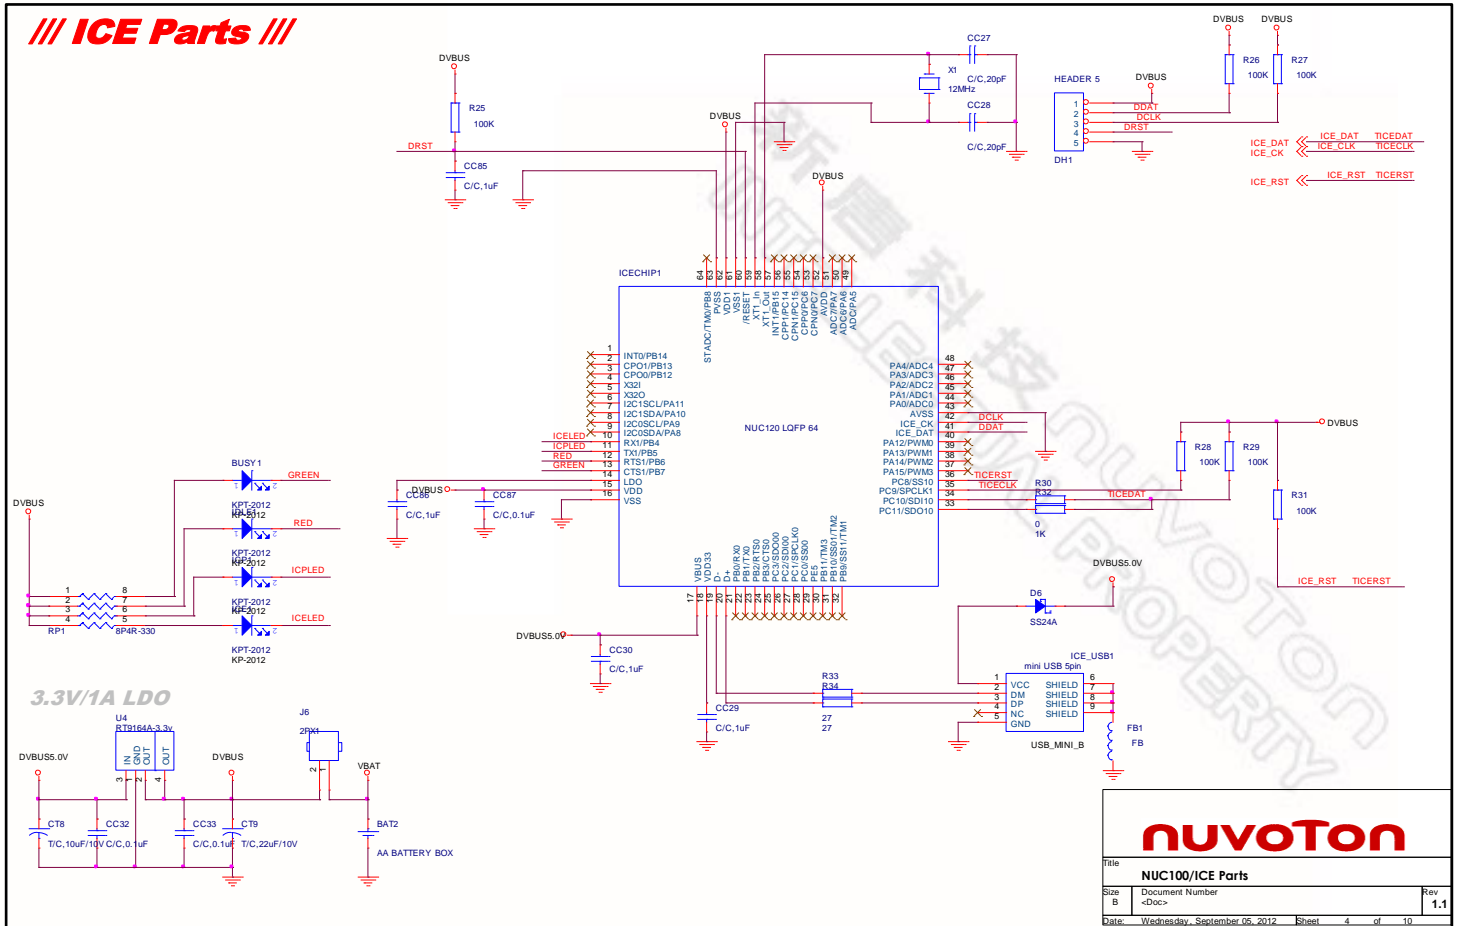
/// ICE Parts ///

DVBUS
R25
100K
DRST
CC85
C/C,1uF

DVBUS
CC27
X1
12MHz
C/C,20pF
CC28
C/C,20pF

DVBUS DVBUS
R26 100K
R27 100K
HEADER 5
DVBUS
1 2 3 4 5
DDAT
DCLK
DRST
DH1
ICE_DAT ICE_DAT TICEDAT
ICE_CK ICE_CLK TICECLK
ICE_RST ICE_RST TICERST

DVBUS

ICECHIP1
64 63 62 61 60 59 58 57 56 55 54 53 52 51 50 49
STADC/TM0/PB8
PVSS
VDD1
VSS1
/RESET
XT1_Out
XT1_In
INT1/PB15
CPP1/PC14
CPN1/PC15
CPP0/PC6
CPN0/PC7
AVDD
ADC7/PA7
ADC6/PA6
ADC/PA5

1 INT0/PB14
2 CPO1/PB13
3 CPO0/PB12
4 X32I
5 X32O
6 I2C1SCL/PA11
7 I2C1SDA/PA10
8 I2C0SCL/PA9
9 I2C0SDA/PA8
ICELED 10 RX1/PB4
ICPLED 11 TX1/PB5
RED 12 RTS1/PB6
GREEN 13 CTS1/PB7
14 LDO
15 VDD
16 VSS

NUC120 LQFP 64

PA4/ADC4 48
PA3/ADC3 47
PA2/ADC2 46
PA1/ADC1 45
PA0/ADC0 44
AVSS 43
ICE_CK 42 DCLK
ICE_DAT 41 DDAT
PA12/PWM0 40
PA13/PWM1 39
PA14/PWM2 38
PA15/PWM3 37
PC8/SS10 36 TICERST
PC9/SPCLK1 35 TICECLK
PC10/SDI10 34
PC11/SDO10 33

VBUS VDD33 D- D+ PB0/RX0 PB1/TX0 PB2/RTS0 PB3/CTS0 PC3/SDO00 PC2/SDI00 PC1/SPCLK0 PC0/SS00 PE5 PB11/TM3 PB10/SS01/TM2 PB9/SS11/TM1
17 18 19 20 21 22 23 24 25 26 27 28 29 30 31 32

R28 100K
R29 100K
DVBUS
R30
R32
0
1K
TICEDAT
R31
100K
ICE_RST TICERST

DVBUS
CC86
C/C,1uF
CC87
C/C,0.1uF

BUSY1
GREEN
KPT-2012
KP-2012
RED
KPT-2012
KP-2012
ICPLED
KPT-2012
KP-2012
ICELED
KPT-2012
KP-2012
DVBUS
1 2 3 4
8 7 6 5
RP1
8P4R-330

DVBUS5.0V
D6
SS24A
DVBUS5.0V
CC30
C/C,1uF
R33
R34
27
27
CC29
C/C,1uF
ICE_USB1
mini USB 5pin
1 VCC
2 DM
3 DP
4 NC
5 GND
SHIELD 6
SHIELD 7
SHIELD 8
SHIELD 9
USB_MINI_B
FB1
FB

3.3V/1A LDO
U4
RT9164A-3.3v
IN GND OUT OUT
3 2 1 4
DVBUS5.0V
DVBUS
J6
2PX1
VBAT
CT8
T/C,10uF/10V
CC32
C/C,0.1uF
CC33
C/C,0.1uF
CT9
T/C,22uF/10V
BAT2
AA BATTERY BOX

nuvoTon
Title
NUC100/ICE Parts
Size
B
Document Number
<Doc>
Rev
1.1
Date: Wednesday, September 05, 2012
Sheet 4 of 10

新唐科技 NUVOTON PROPERTY